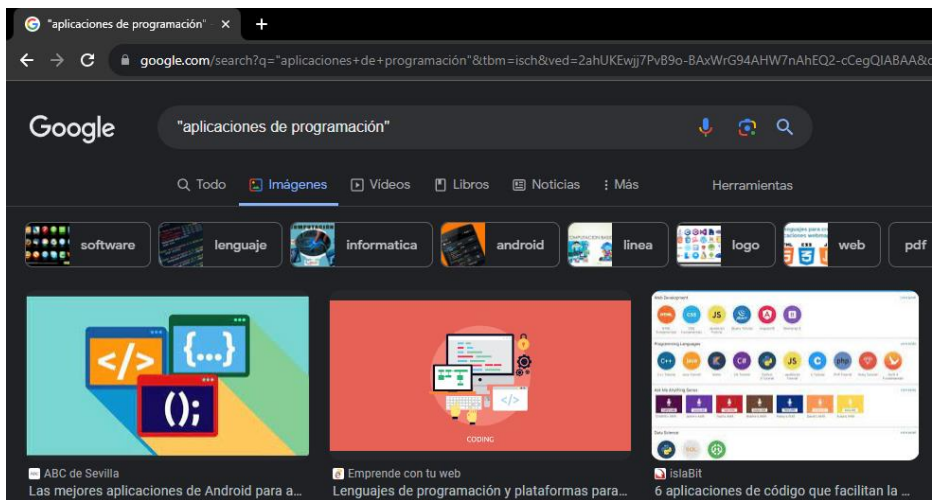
"aplicaciones de programación" ×
+
google.com/search?q="aplicaciones+de+programación"&tbm=isch&ved=2ahUKEwjj7PvB9o-BAxWrG94AHW7nAhEQ2-cCegQIABAA&

Google
"aplicaciones de programación"

Todo
Imágenes
Videos
Libros
Noticias
Más
Herramientas

software
lenguaje
informatica
android
linea
logo
web
pdf

</>
{...}
();

CODING

JS
C#
JS
C
php

ABC de Sevilla
Las mejores aplicaciones de Android para a...

Emprende con tu web
Lenguajes de programación y plataformas para...

islaBit
6 aplicaciones de código que facilitan la ...